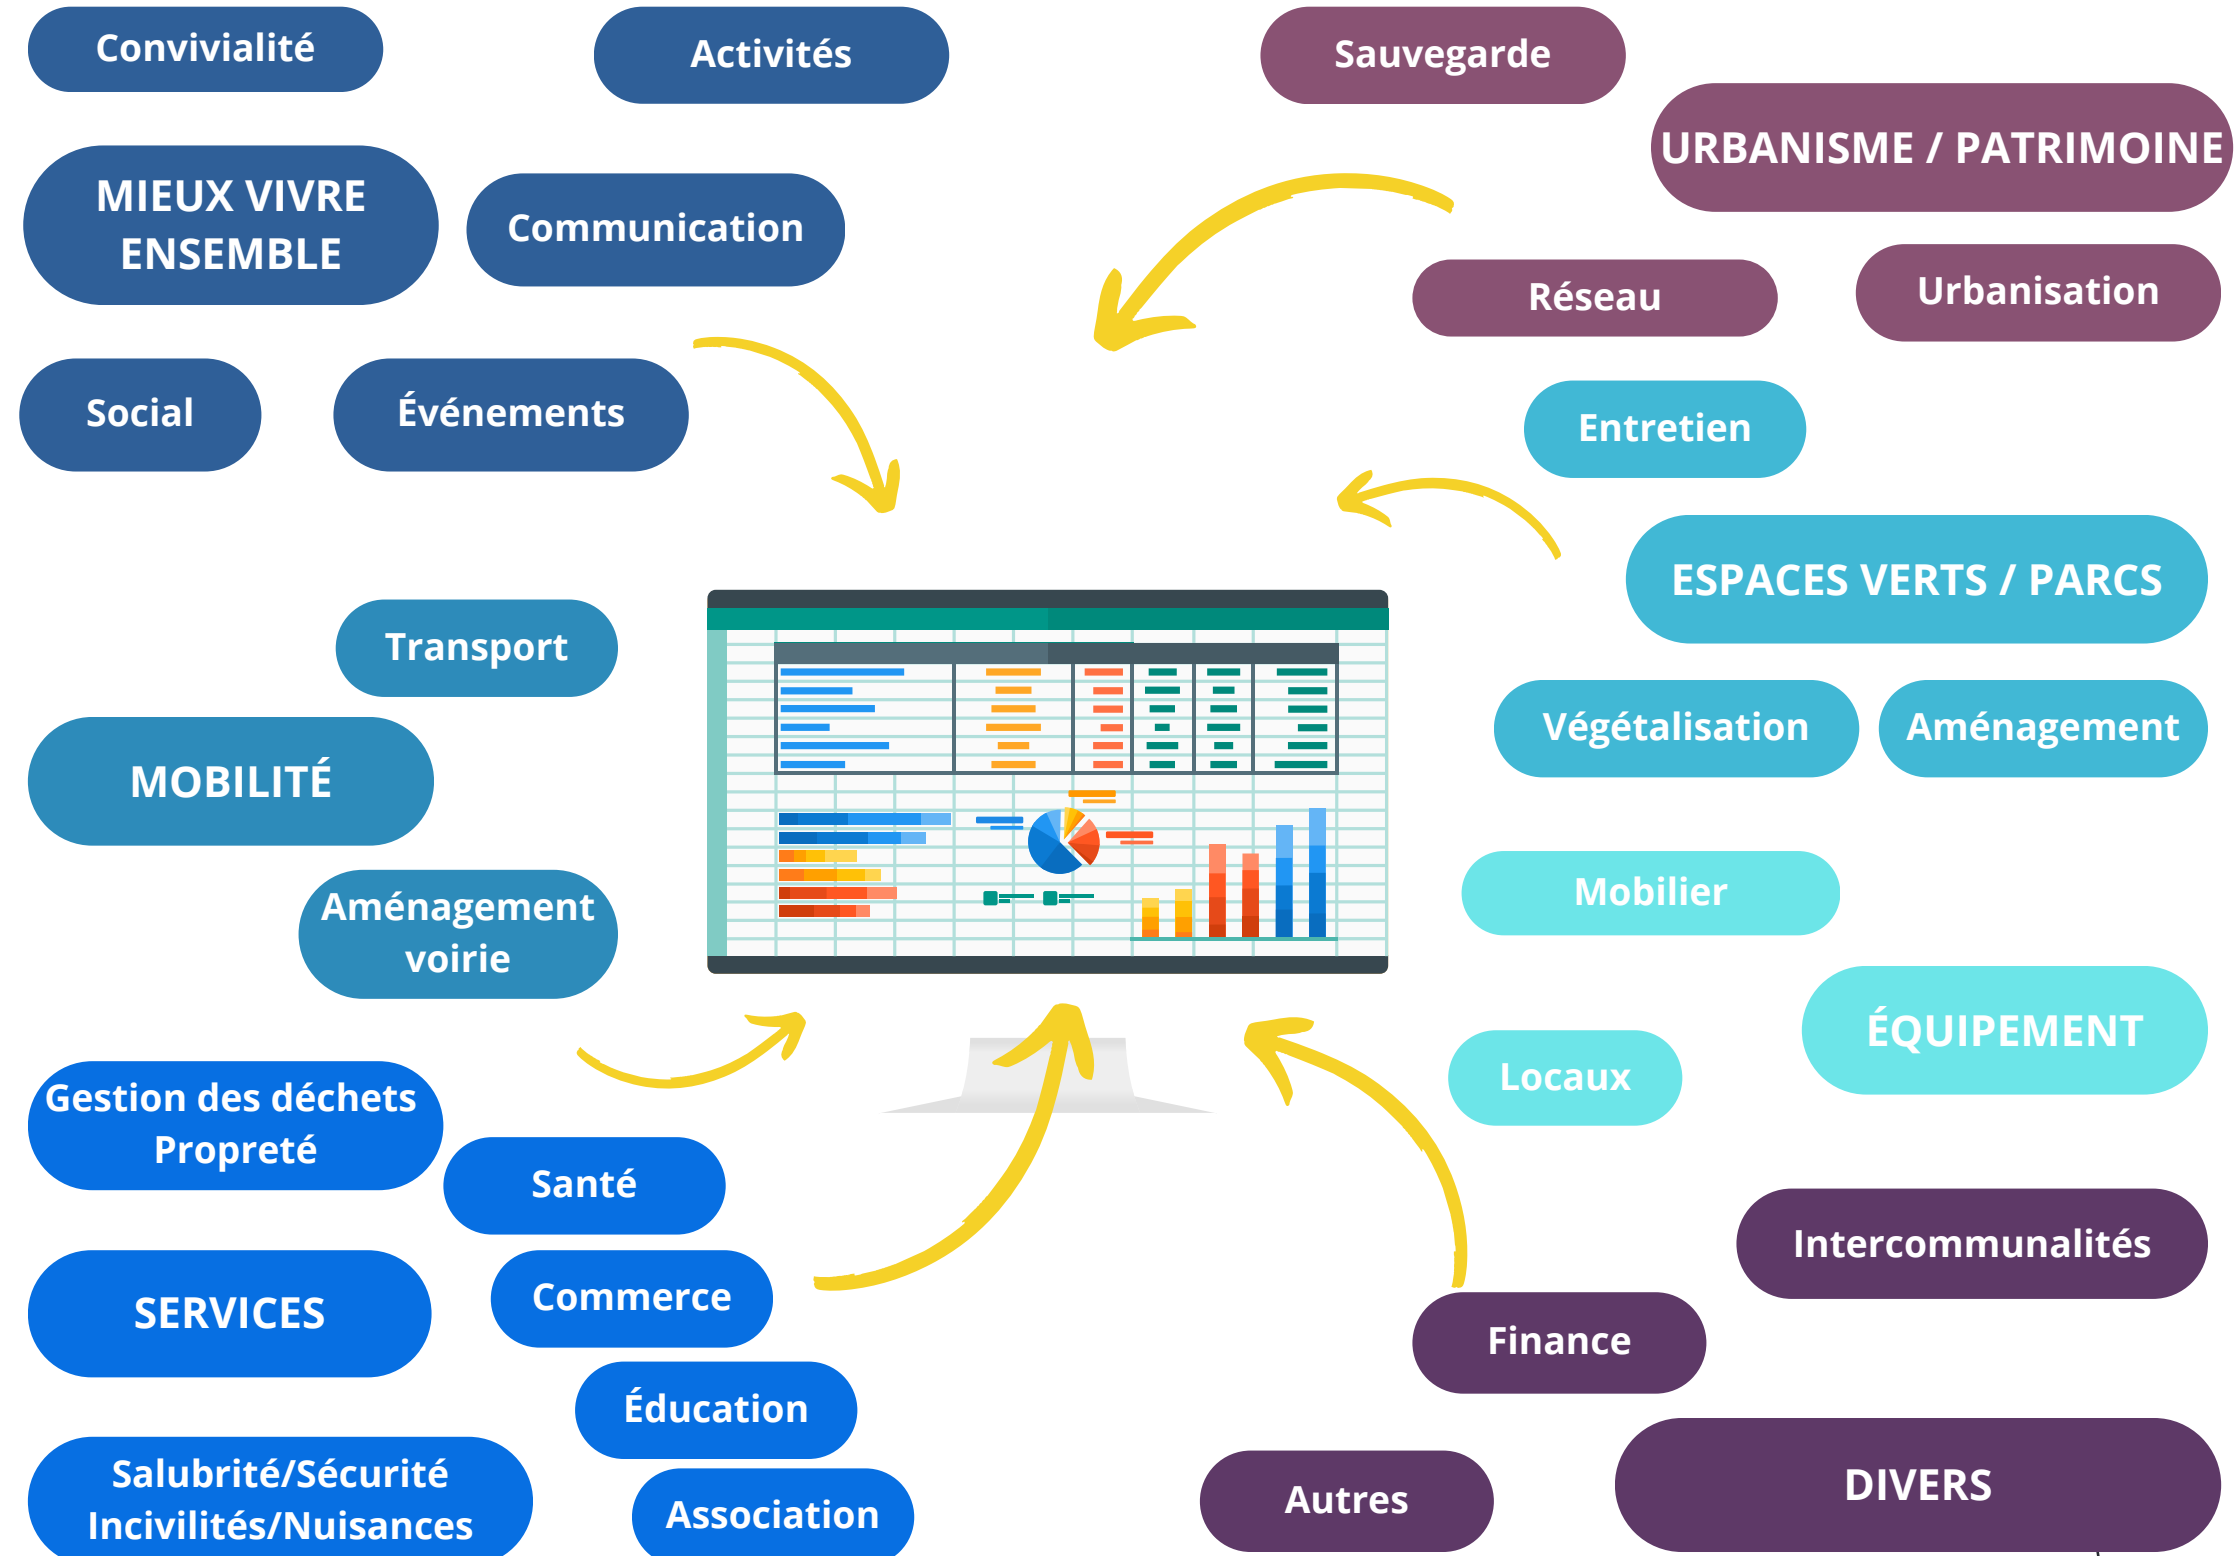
Convivialité

Activités

MIEUX VIVRE ENSEMBLE

Communication

Social

Événements

Sauvegarde

URBANISME / PATRIMOINE

Réseau

Urbanisation

Entretien

ESPACES VERTS / PARCS

Végétalisation

Aménagement

Transport

MOBILITÉ

Aménagement voirie

Mobilier

ÉQUIPEMENT

Locaux

Gestion des déchets Propreté

Santé

SERVICES

Commerce

Éducation

Salubrité/Sécurité Incivilités/Nuisances

Association

Intercommunalités

Finance

Autres

DIVERS